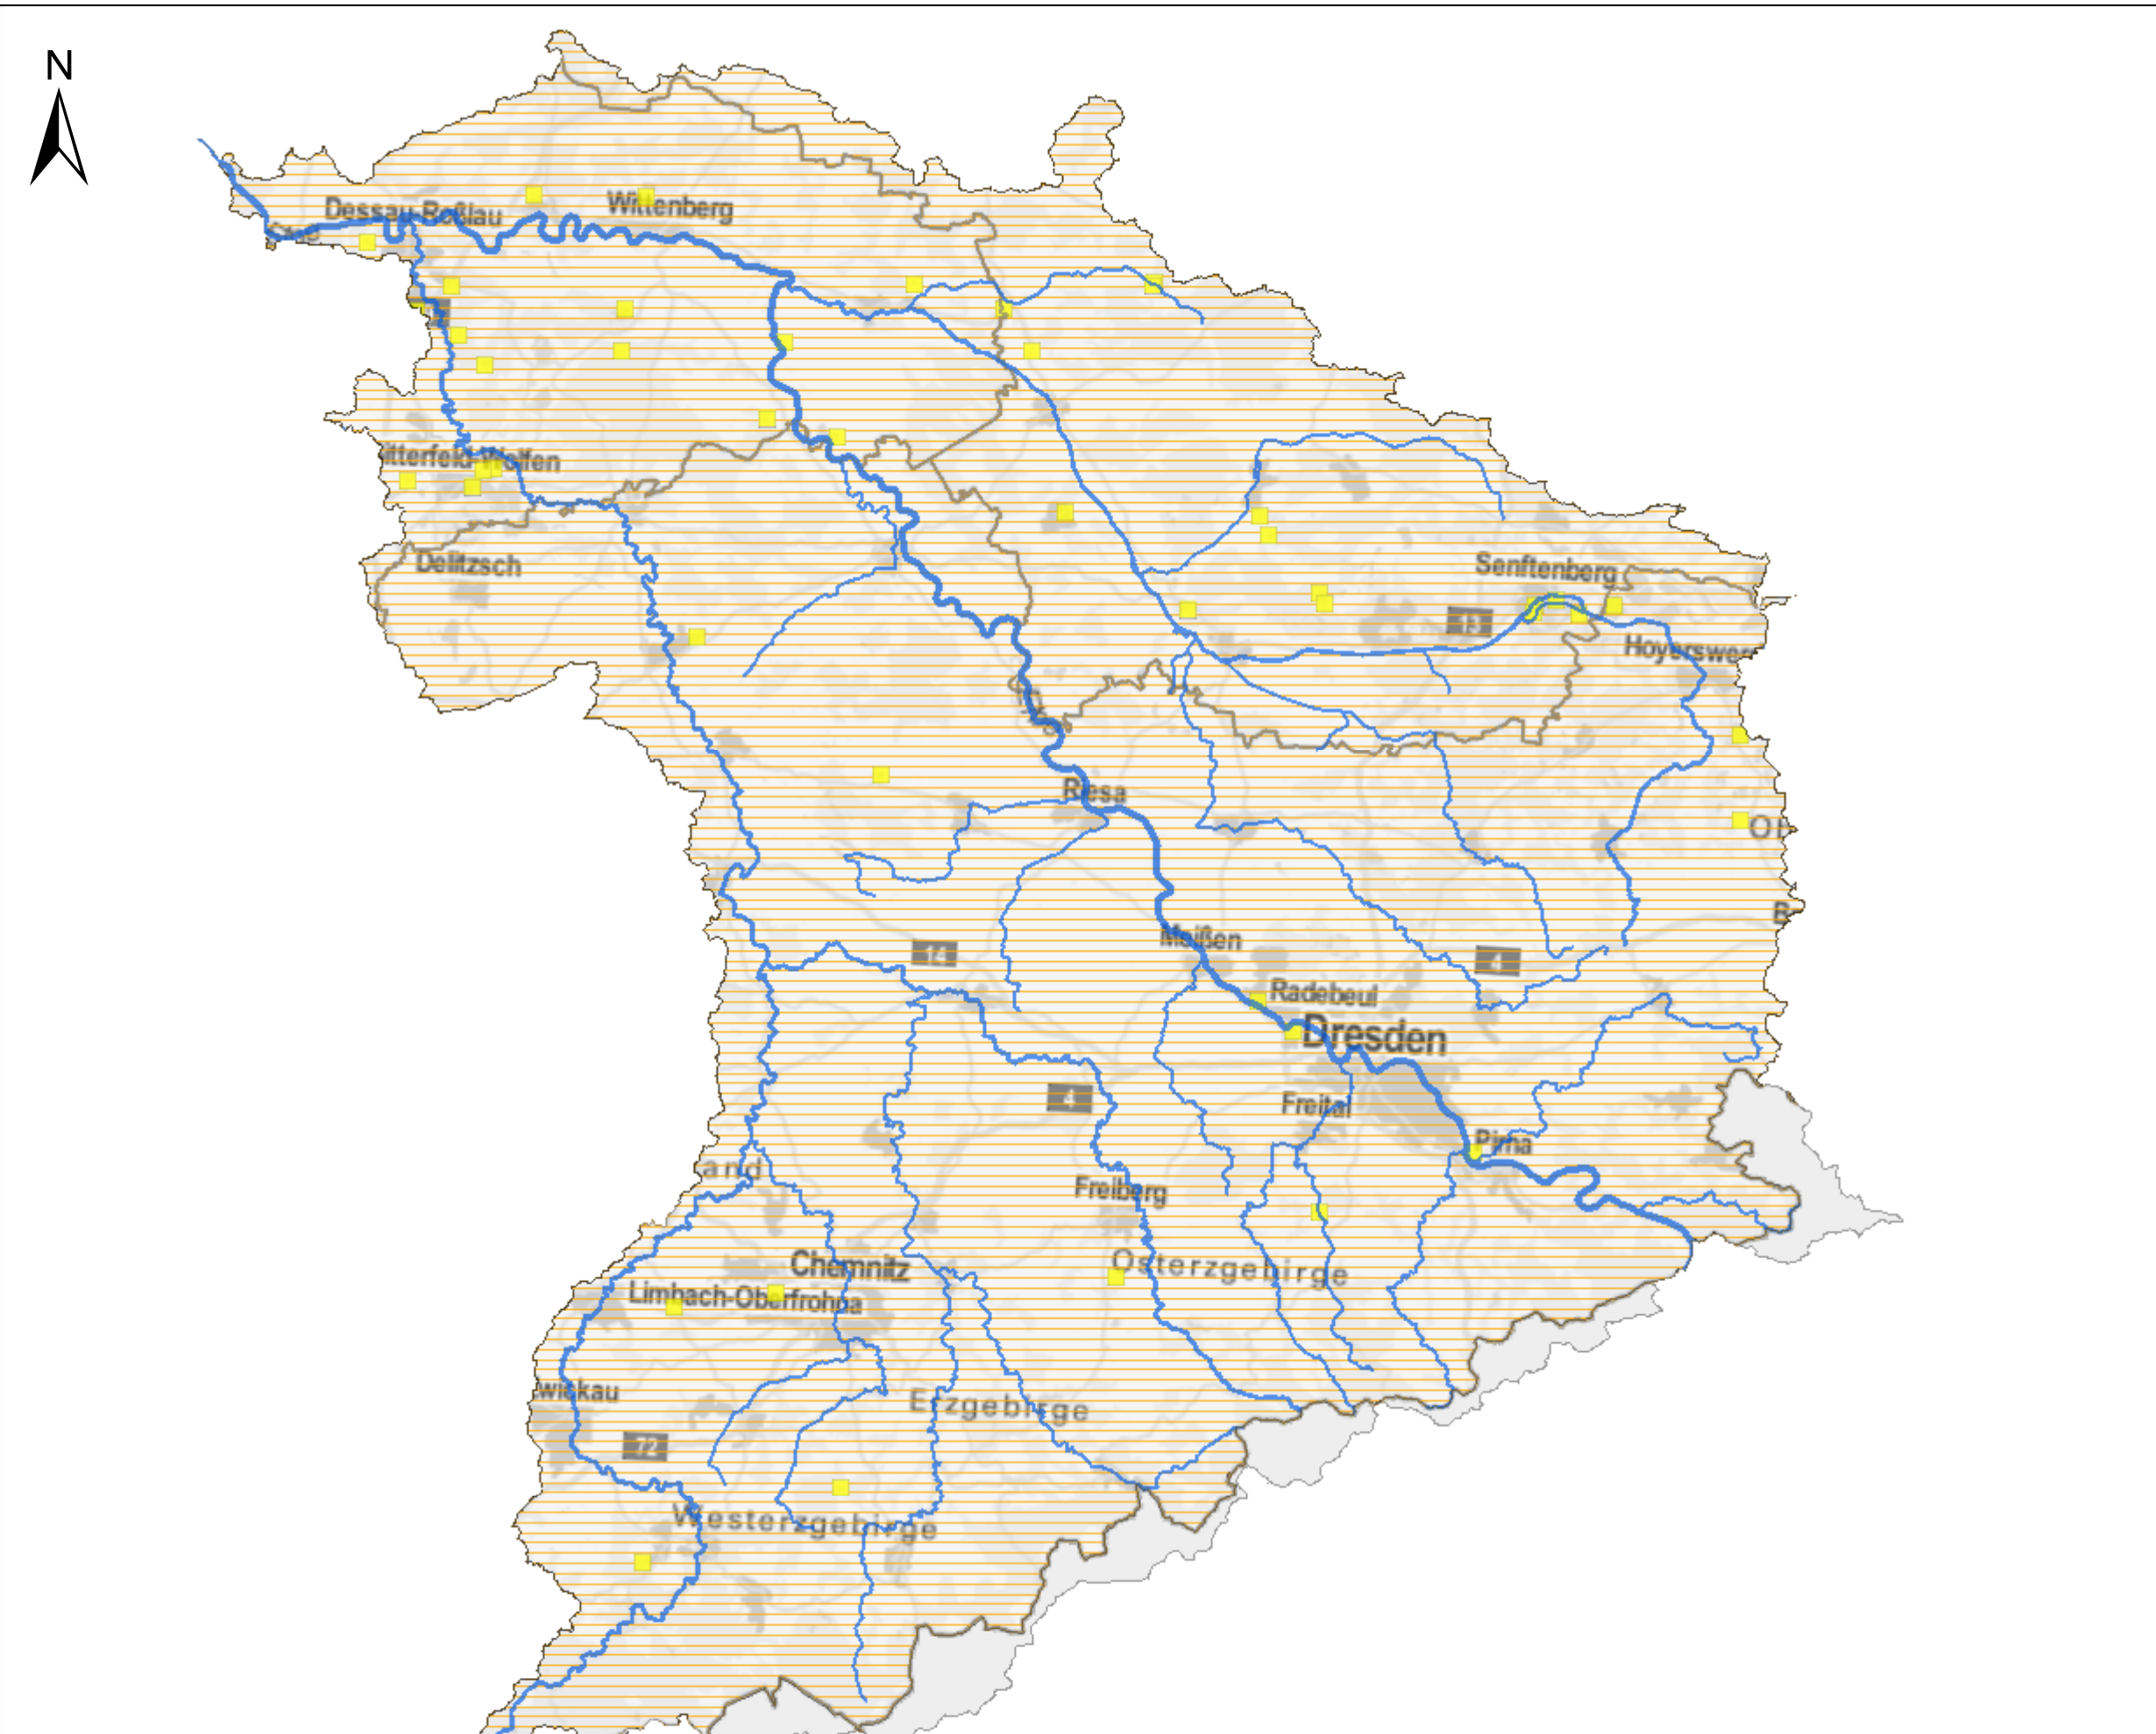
N

Dessau-Roßlau

Wittenberg

Bitterfeld-Wolfen

Delitzsch

Senftenberg

13

Hoyerswer

Riesa

Ob

B

14

Meißen

4

Radebeul

Dresden

4

Freital

Pirna

and

Freiberg

Chemnitz

Osterzgebirge

Limbach-Oberfrohna

Zwickau

Erzgebirge

72

Westerzgebirge